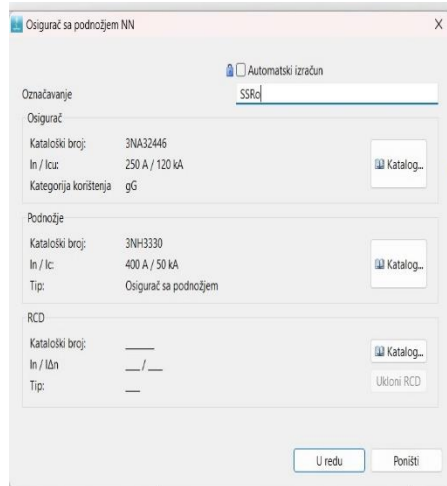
Osigurač sa podnožjem NN

X

Automatski izračun

Označavanje SSRo

Osigurač

Kataloški broj: 3NA32446

In / Icu: 250 A / 120 kA

Kategorija korištenja gG

Katalog...

Podnožje

Kataloški broj: 3NH3330

In / Ic: 400 A / 50 kA

Tip: Osigurač sa podnožjem

Katalog...

RCD

Kataloški broj: ____

In / IΔn __ / __

Tip: __

Katalog...

Ukloni RCD

U redu

Poništi